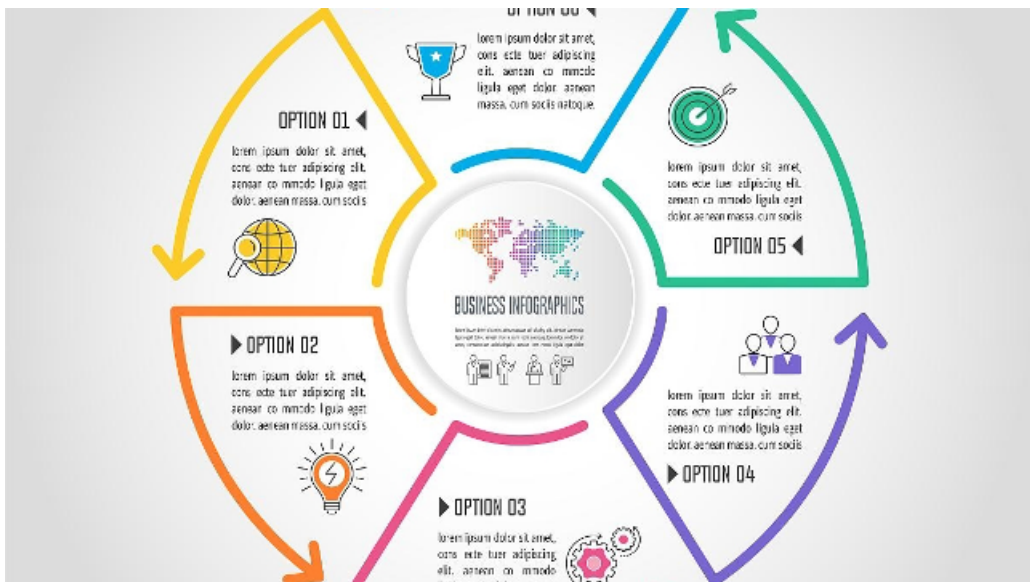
OPTION 06 ◀

lorem ipsum dolor sit amet, cons ecte tuer adipiscing elit. aenean co mmodo ligula eget dolor aenean massa. cum socis natoque.

OPTION 01 ◀

lorem ipsum dolor sit amet, cons ecte tuer adipiscing elit. aenean co mmodo ligula eget dolor. aenean massa. cum socis

OPTION 05 ◀

lorem ipsum dolor sit amet, cons ecte tuer adipiscing elit. aenean co mmodo ligula eget dolor. aenean massa. cum socis

BUSINESS INFOGRAPHICS

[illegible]

▶ OPTION 02

lorem ipsum dolor sit amet, cons ecte tuer adipiscing elit. aenean co mmodo ligula eget dolor. aenean massa. cum socis

lorem ipsum dolor sit amet, cons ecte tuer adipiscing elit. aenean co mmodo ligula eget dolor. aenean massa. cum socis

▶ OPTION 04

▶ OPTION 03

lorem ipsum dolor sit amet, cons ecte tuer adipiscing elit. aenean co mmodo